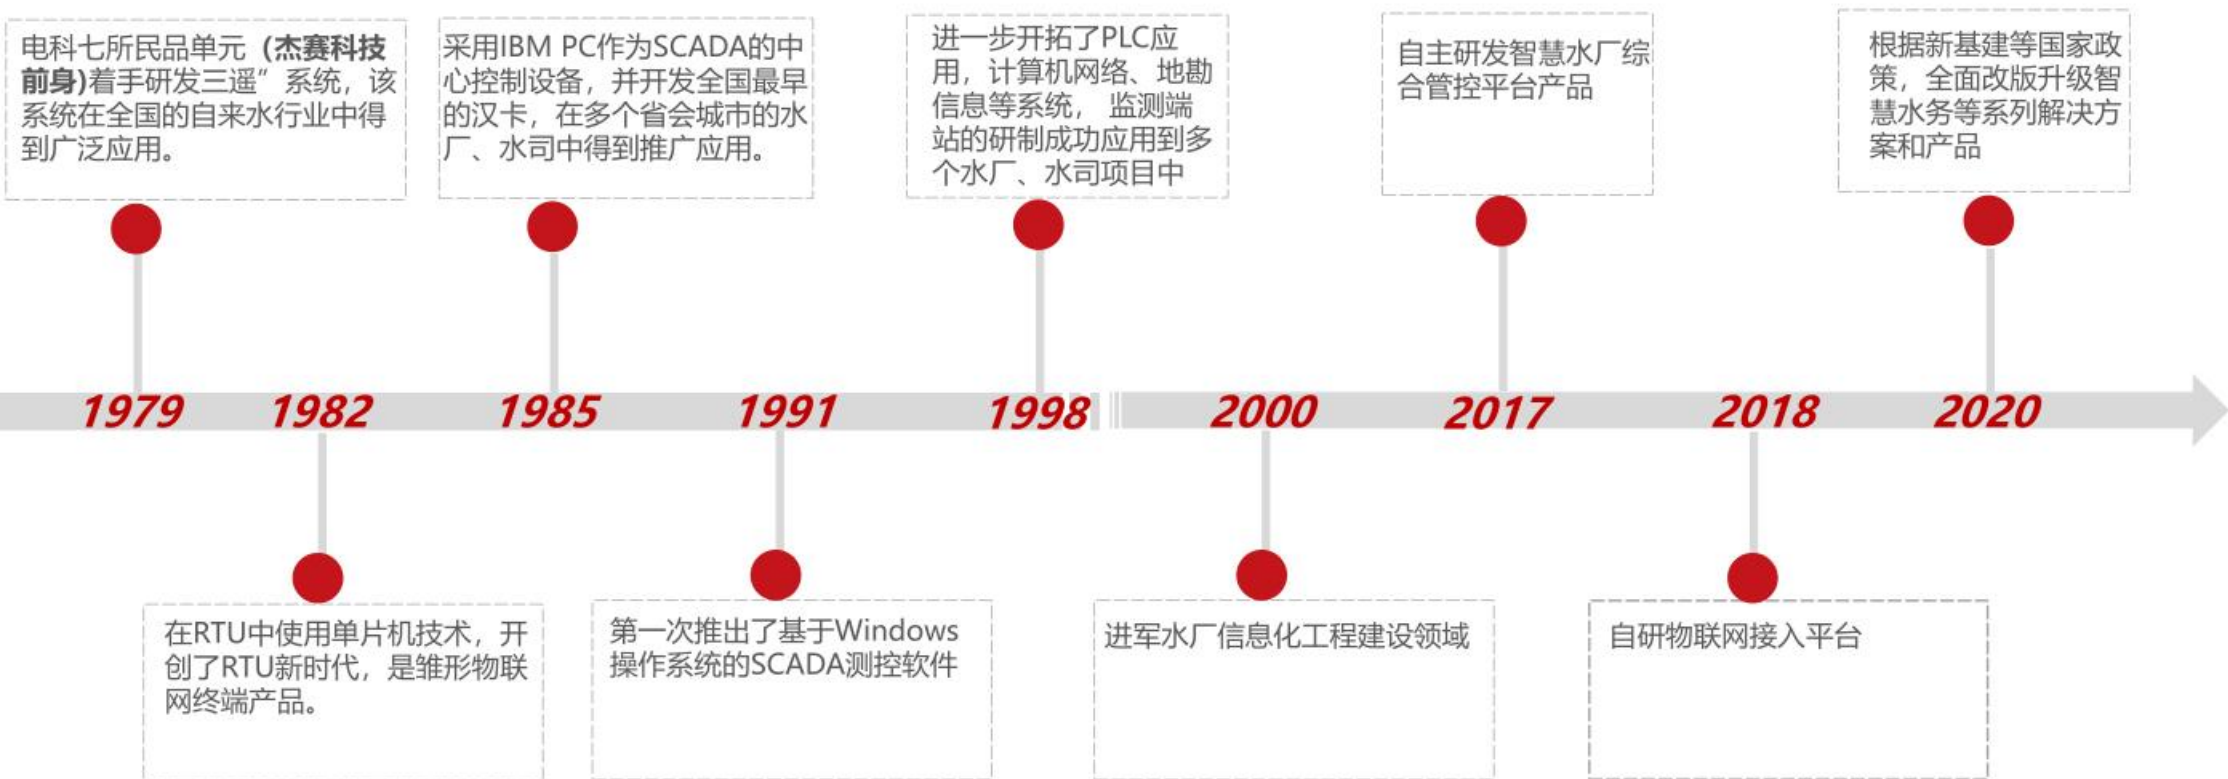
电科七所民品单元（杰赛科技前身）着手研发三遥”系统，该系统在全国的自来水行业中得到广泛应用。

采用IBM PC作为SCADA的中心控制设备，并开发全国最早的汉卡，在多个省会城市的水厂、水司中得到推广应用。

进一步开拓了PLC应用，计算机网络、地勘信息等系统，监测端站的研制成功应用到多个水厂、水司项目中

自主研发智慧水厂综合管控平台产品

根据新基建等国家政策，全面改版升级智慧水务等系列解决方案和产品

1979 1982 1985 1991 1998 2000 2017 2018 2020

在RTU中使用单片机技术，开创了RTU新时代，是雏形物联网终端产品。

第一次推出了基于Windows操作系统的SCADA测控软件

进军水厂信息化工程建设领域

自研物联网接入平台